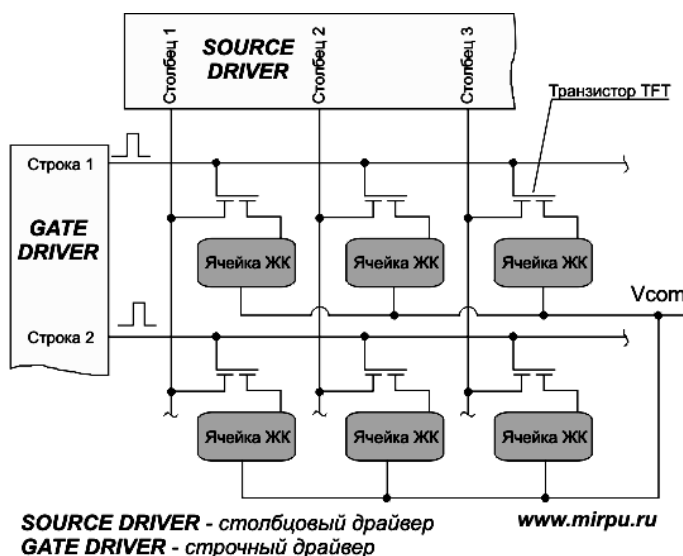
SOURCE DRIVER

Столбец 1

Столбец 2

Столбец 3

Транзистор TFT

Строка 1

GATE DRIVER

Ячейка ЖК

Ячейка ЖК

Ячейка ЖК

Vcom

Строка 2

Ячейка ЖК

Ячейка ЖК

Ячейка ЖК

SOURCE DRIVER - столбцовый драйвер
GATE DRIVER - строчный драйвер

www.mirpu.ru